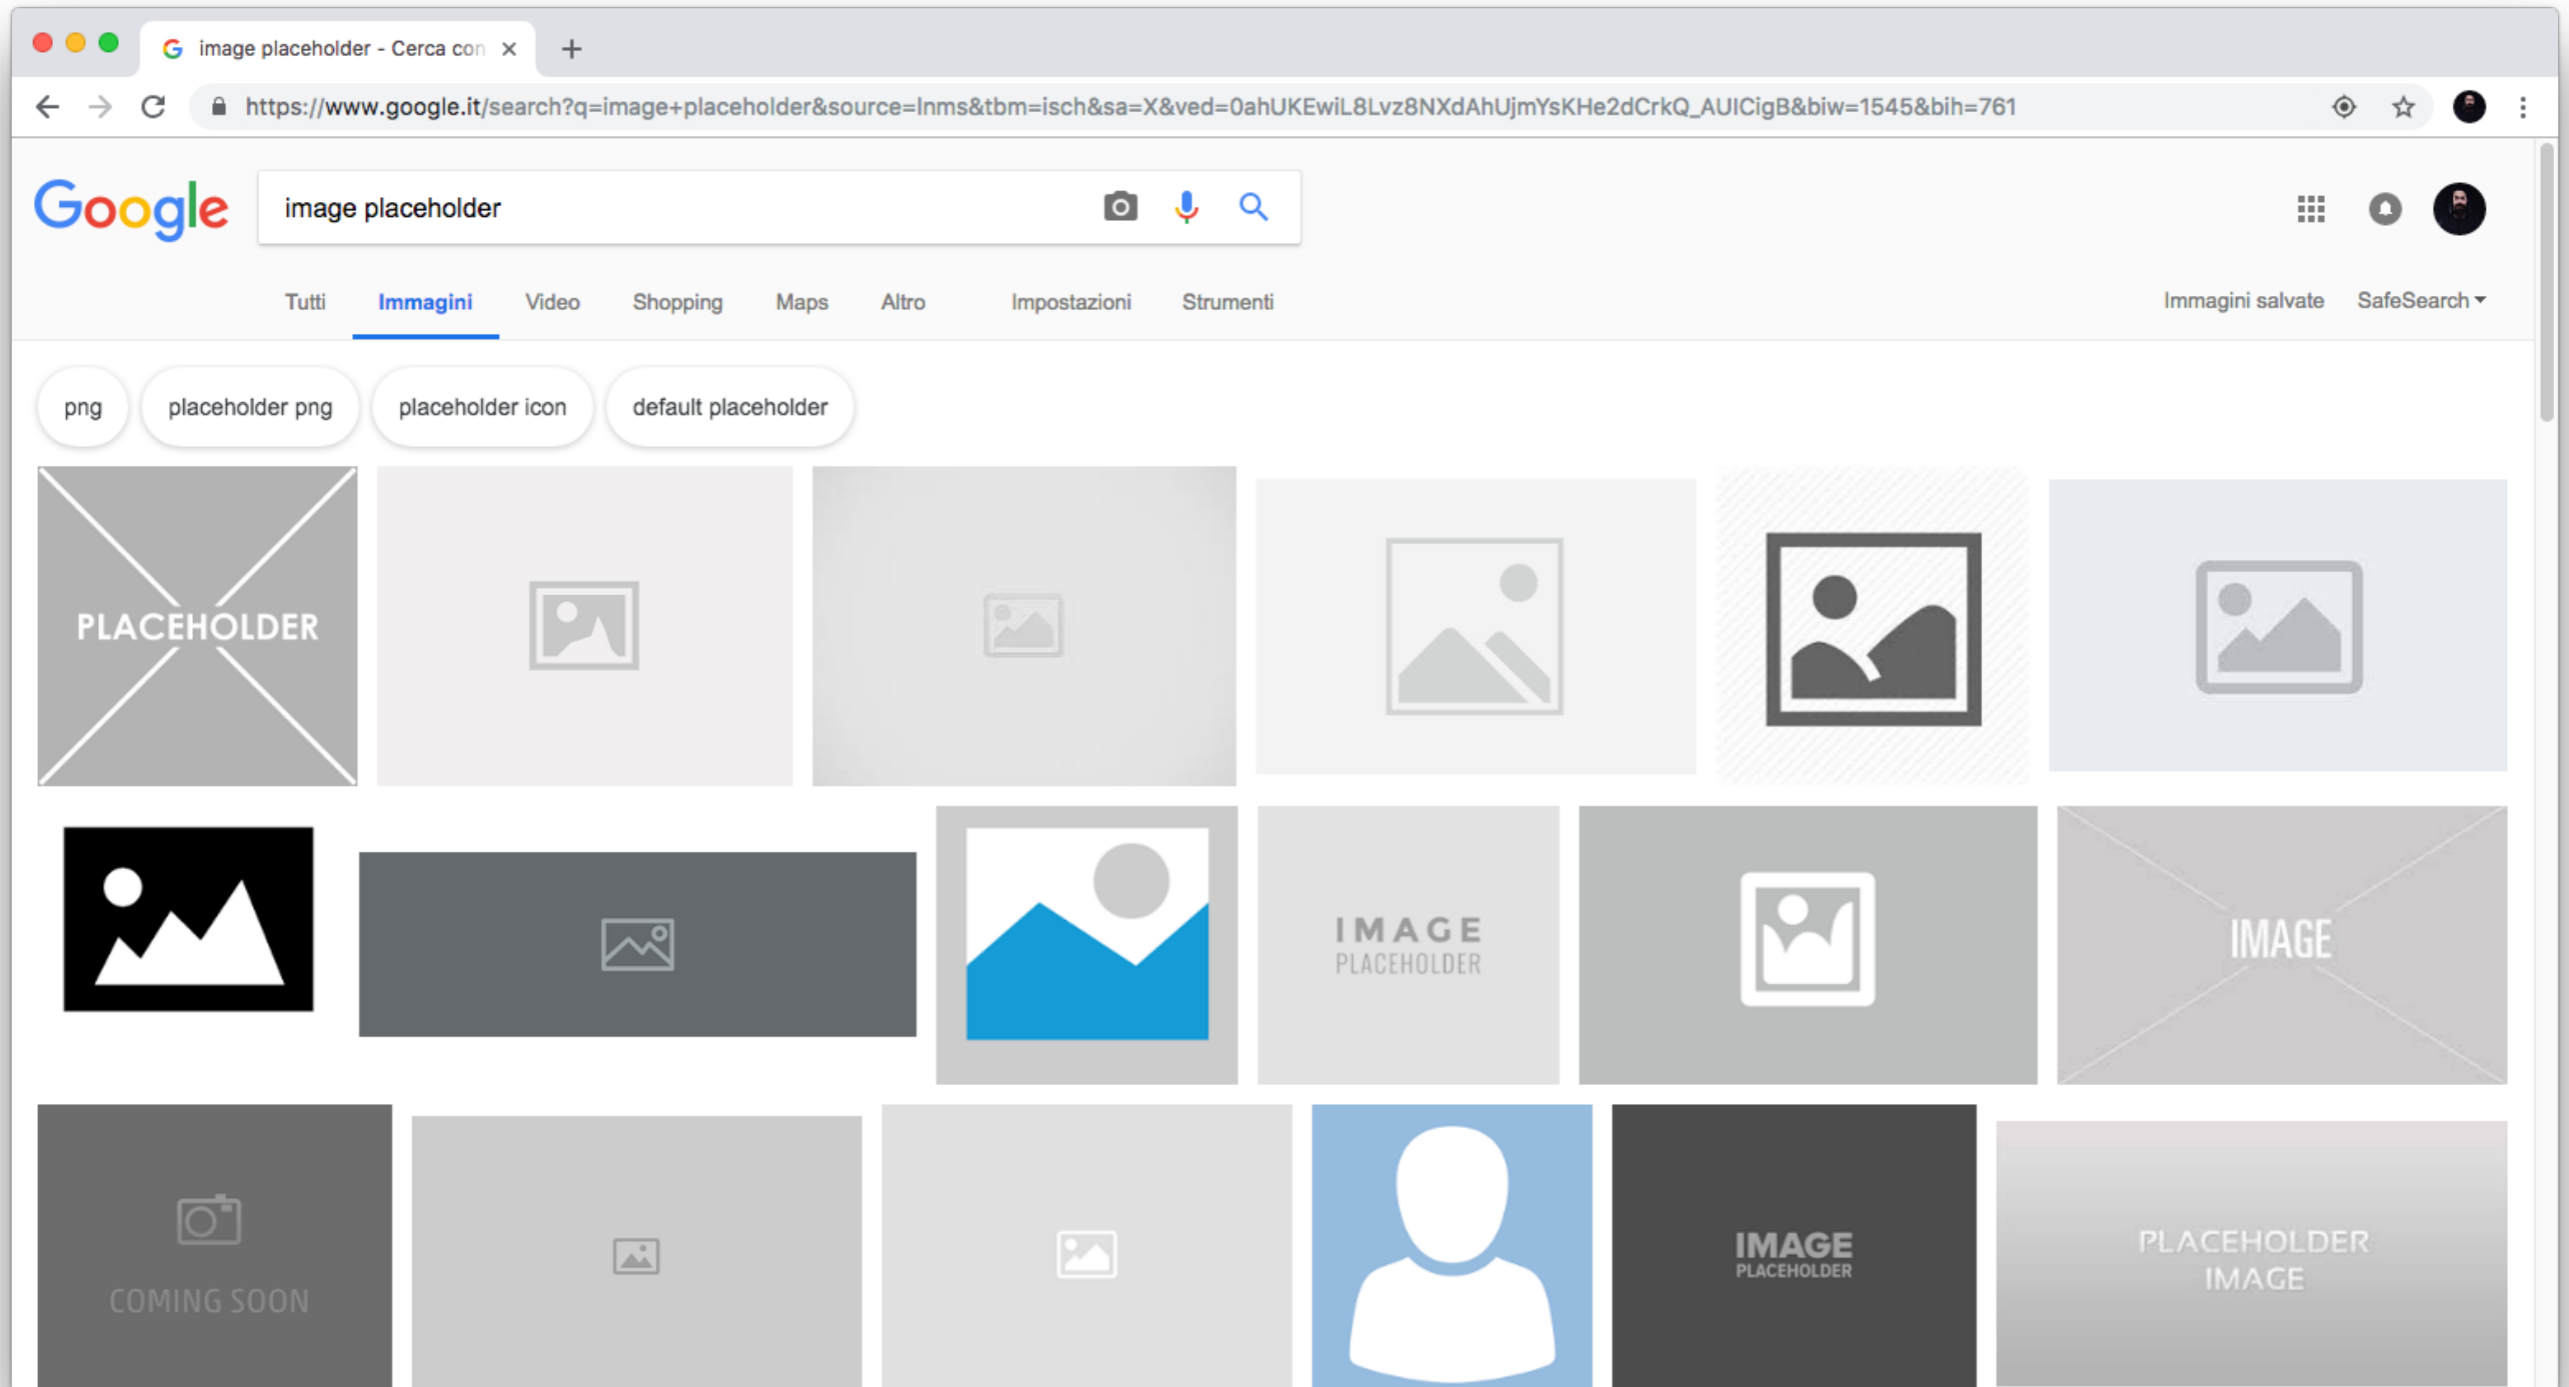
image placeholder - Cerca con ×

https://www.google.it/search?q=image+placeholder&source=lnms&tbm=isch&sa=X&ved=0ahUKEwiL8Lvz8NXdAhUjmYsKHe2dCrkQ_AUICigB&biw=1545&bih=761

Google

image placeholder

Tutti Immagini Video Shopping Maps Altro Impostazioni Strumenti

Immagini salvate SafeSearch

png placeholder png placeholder icon default placeholder

PLACEHOLDER

IMAGE PLACEHOLDER

IMAGE

COMING SOON

IMAGE PLACEHOLDER

PLACEHOLDER IMAGE